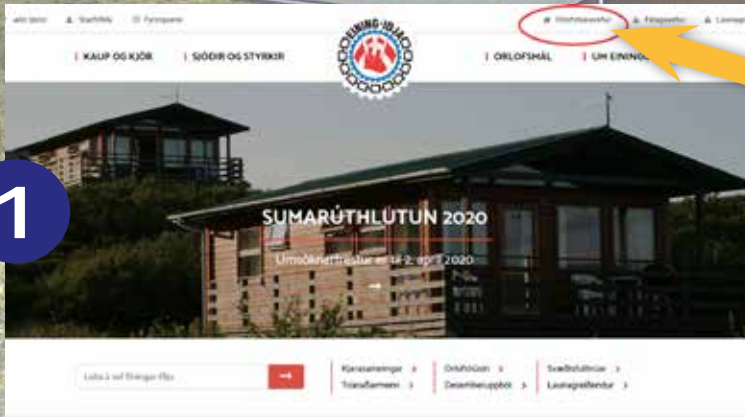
1

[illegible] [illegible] Starfsfólk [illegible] Fyrirspurn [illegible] Orlofshúsavefur Félagavefur Launaþ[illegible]

KAUP OG KJÖR SJÓÐIR OG STYRKIR

EINING-IÐJA

ORLOFSMÁL UM EINING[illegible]

SUMARÚTHLUTUN 2020

Umsóknarfrestur er til 2. apríl 2020

Leita á vef Einingar-Iðju

Kjarasamningar Orlofshúsin Svæðisfulltrúar
Trúnaðarmenn Desemberuppbót Launagreiðendur